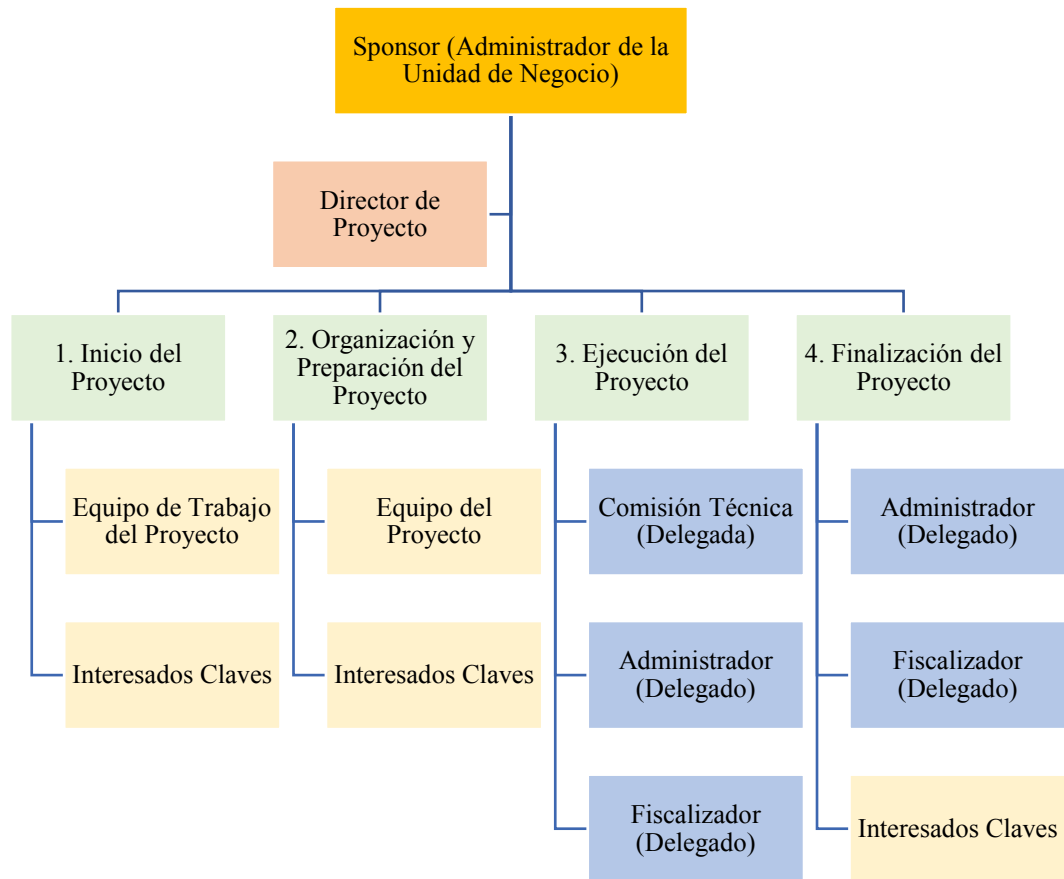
Sponsor (Administrador de la Unidad de Negocio)

Director de Proyecto

1. Inicio del Proyecto

Equipo de Trabajo del Proyecto

Interesados Claves

2. Organización y Preparación del Proyecto

Equipo del Proyecto

Interesados Claves

3. Ejecución del Proyecto

Comisión Técnica (Delegada)

Administrador (Delegado)

Fiscalizador (Delegado)

4. Finalización del Proyecto

Administrador (Delegado)

Fiscalizador (Delegado)

Interesados Claves